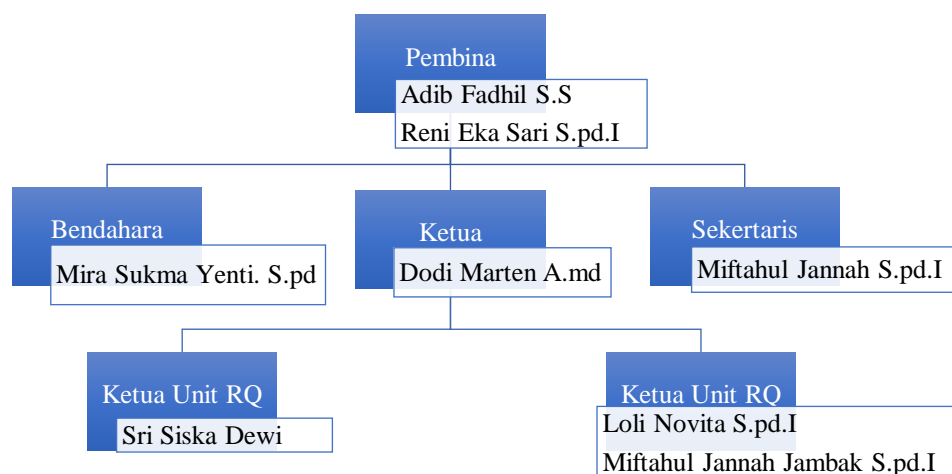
Pembina
Adib Fadhil S.S
Reni Eka Sari S.pd.I

Bendahara
Mira Sukma Yenti. S.pd

Ketua
Dodi Marten A.md

Sekertaris
Miftahul Jannah S.pd.I

Ketua Unit RQ
Sri Siska Dewi

Ketua Unit RQ
Loli Novita S.pd.I
Miftahul Jannah Jambak S.pd.I